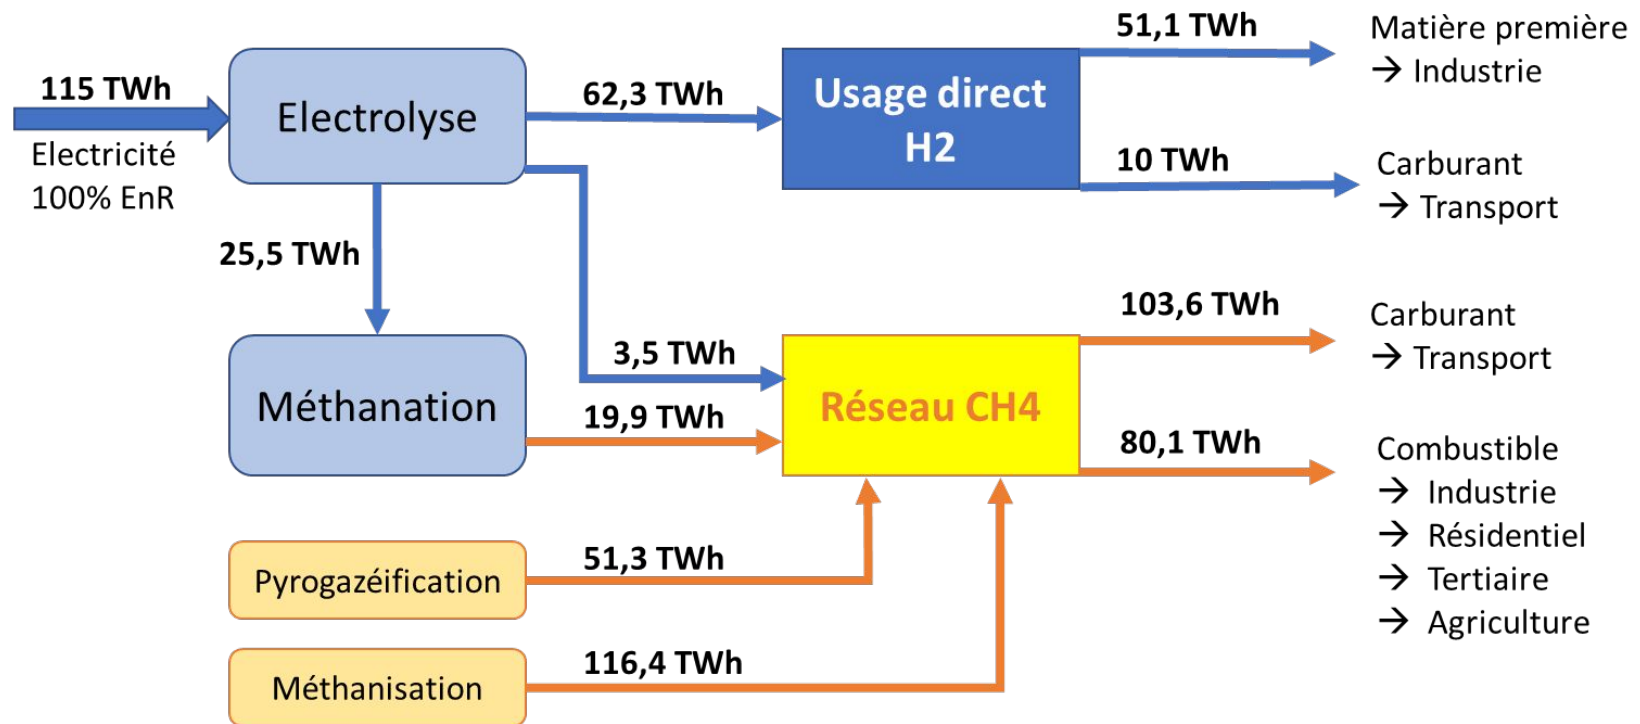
115 TWh
Electricité
100% EnR

Electrolyse

62,3 TWh

Usage direct
H2

51,1 TWh
Matière première
→ Industrie

10 TWh
Carburant
→ Transport

25,5 TWh

3,5 TWh

Méthanation

19,9 TWh

Réseau CH4

103,6 TWh
Carburant
→ Transport

80,1 TWh
Combustible
→ Industrie
→ Résidentiel
→ Tertiaire
→ Agriculture

Pyrogazéification
51,3 TWh

Méthanisation
116,4 TWh